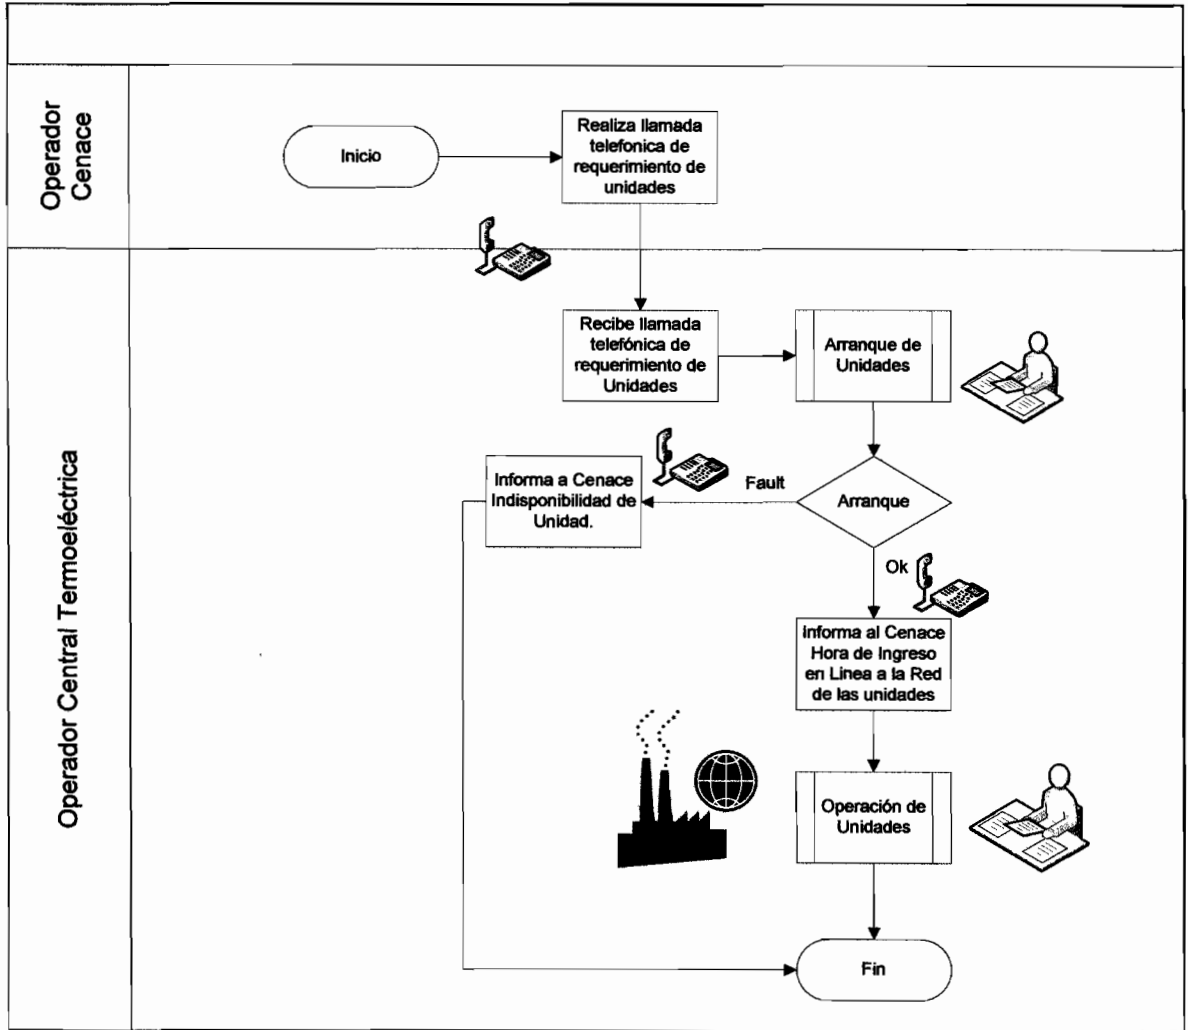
Operador Cenace

Inicio

Realiza llamada telefonica de requerimiento de unidades

Operador Central Termoeléctrica

Recibe llamada telefónica de requerimiento de Unidades

Arranque de Unidades

Informa a Cenace Indisponibilidad de Unidad.

Fault

Arranque

Ok

Informa al Cenace Hora de Ingreso en Linea a la Red de las unidades

Operación de Unidades

Fin